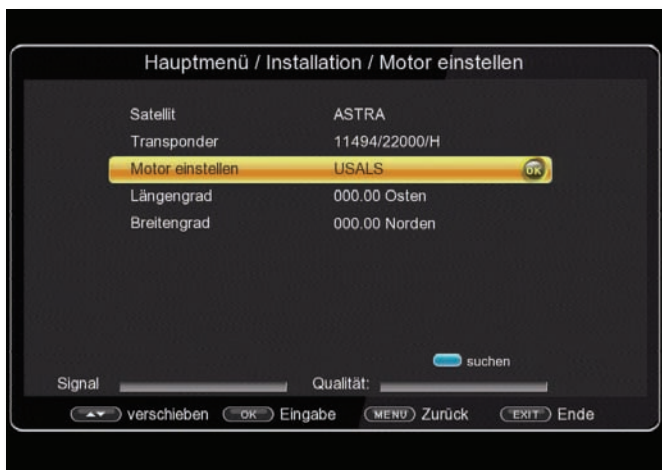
Hauptmenü / Installation / Motor einstellen

| | |
|---|---|
| Satellit | ASTRA |
| Transponder | 11494/22000/H |
| Motor einstellen | USALS |
| Längengrad | 000.00 Osten |
| Breitengrad | 000.00 Norden |

OK

suchen

Signal

Qualität:

verschieben OK Eingabe MENU Zurück EXIT Ende